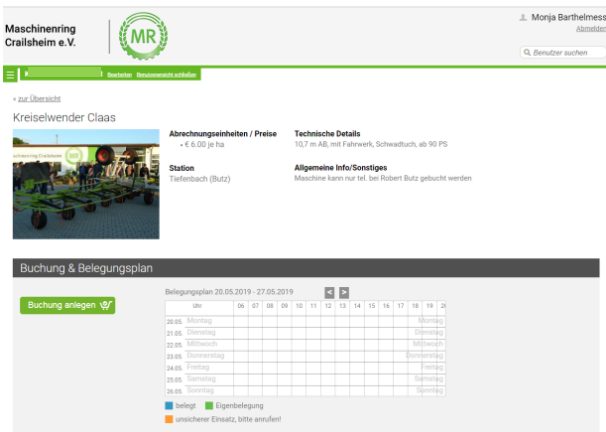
Maschinenring Crailsheim e.V.

MR

Monja Barthelmess
Abmelden

Benutzer suchen

Bearbeiten Benutzersicht schließen

« zur Übersicht

Kreiselwender Claas

Abrechnungseinheiten / Preise
• € 6.00 je ha

Technische Details
10,7 m AB, mit Fahrwerk, Schwadtuch, ab 90 PS

Station
Tiefenbach (Butz)

Allgemeine Info/Sonstiges
Maschine kann nur tel. bei Robert Butz gebucht werden

Buchung & Belegungsplan

Buchung anlegen

Belegungsplan 20.05.2019 - 27.05.2019

| Uhr | 06 | 07 | 08 | 09 | 10 | 11 | 12 | 13 | 14 | 15 | 16 | 17 | 18 | 19 | 20 |
|---|---|---|---|---|---|---|---|---|---|---|---|---|---|---|---|
| 20.05. Montag | | | | | | | | | | | | | | Montag | |
| 21.05. Dienstag | | | | | | | | | | | | | | Dienstag | |
| 22.05. Mittwoch | | | | | | | | | | | | | | Mittwoch | |
| 23.05. Donnerstag | | | | | | | | | | | | | | Donnerstag | |
| 24.05. Freitag | | | | | | | | | | | | | | Freitag | |
| 25.05. Samstag | | | | | | | | | | | | | | Samstag | |
| 26.05. Sonntag | | | | | | | | | | | | | | Sonntag | |

belegt  Eigenbelegung
unsicherer Einsatz, bitte anrufen!